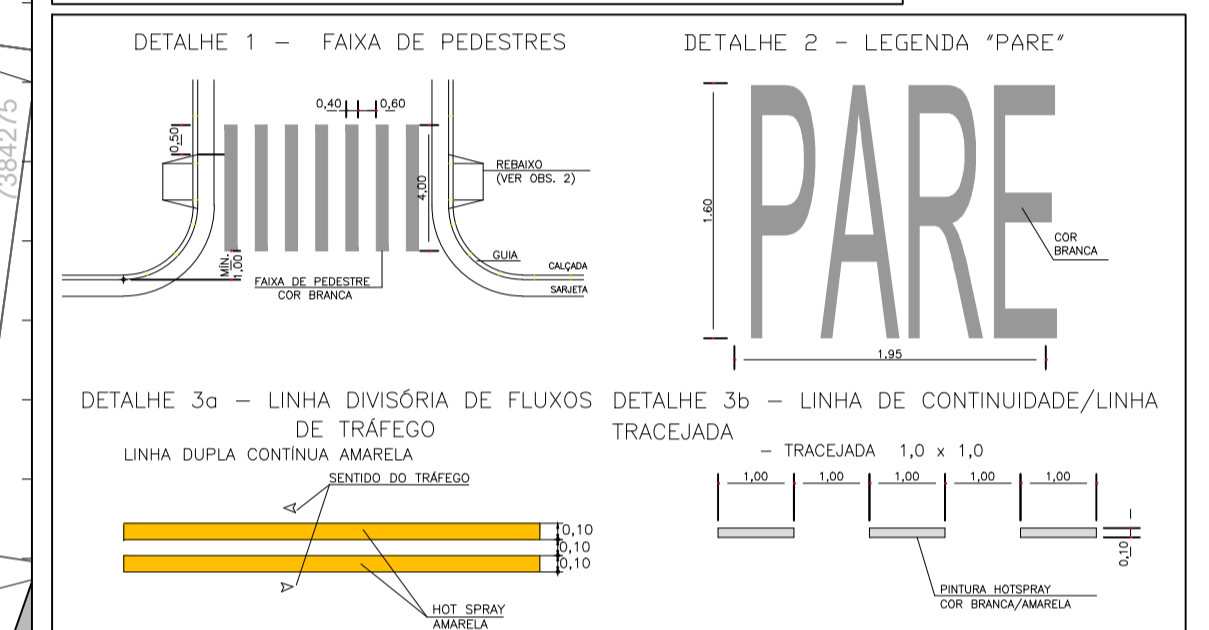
7384275

DETALHE 1 – FAIXA DE PEDESTRES

0,40 0,60

0,50

REBAIXO (VER OBS. 2)

4,00

GUIA

CALÇADA

SARJETA

MÍN. 1,00

FAIXA DE PEDESTRE COR BRANCA

DETALHE 2 – LEGENDA "PARE"

PARE

1,60

COR BRANCA

1,95

DETALHE 3a – LINHA DIVISÓRIA DE FLUXOS DE TRÁFEGO

LINHA DUPLA CONTÍNUA AMARELA

SENTIDO DO TRÁFEGO

0,10
0,10
0,10

HOT SPRAY AMARELA

DETALHE 3b – LINHA DE CONTINUIDADE/LINHA TRACEJADA

– TRACEJADA 1,0 x 1,0

1,00 1,00 1,00 1,00 1,00

0,10

PINTURA HOTSPRAY COR BRANCA/AMARELA